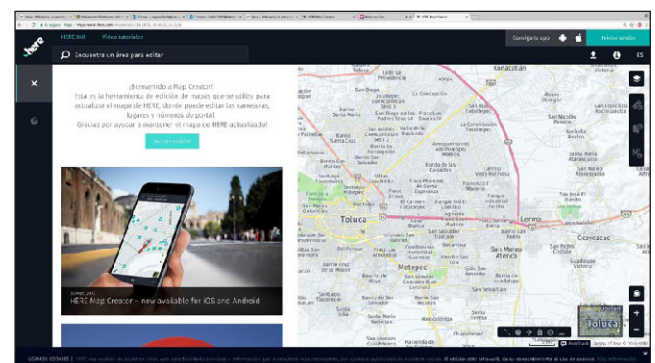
HERE360 Vídeo tutoriales

Encuentra un área para editar

Consigue la app Iniciar sesión

ES

¡Bienvenido a Map Creator!
Esta es la herramienta de edición de mapas que se utiliza para actualizar el mapa de HERE, donde puede editar las carreteras, lugares y números de portal.
Gracias por ayudar a mantener el mapa de HERE actualizado!

HERE Map Creator - now available for iOS and Android

Toluca

Metepec

Lerma

Ocoyoacac

San Mateo Atenco

Toluca

Zacacalco

San Nicolás Peralta

Feedback